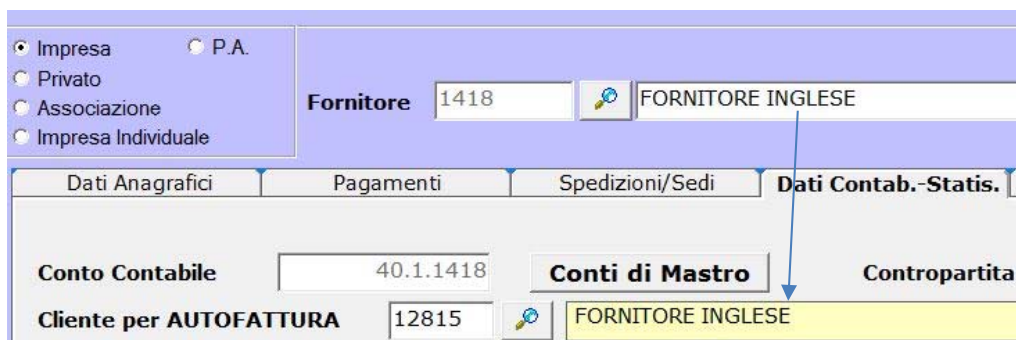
Impresa
P.A.
Privato
Associazione
Impresa Individuale

Fornitore 1418 FORNITORE INGLESE

Dati Anagrafici
Pagamenti
Spedizioni/Sedi
Dati Contab.-Statis.

Conto Contabile 40.1.1418
Conti di Mastro
Contropartita
Cliente per AUTOFATTURA 12815 FORNITORE INGLESE